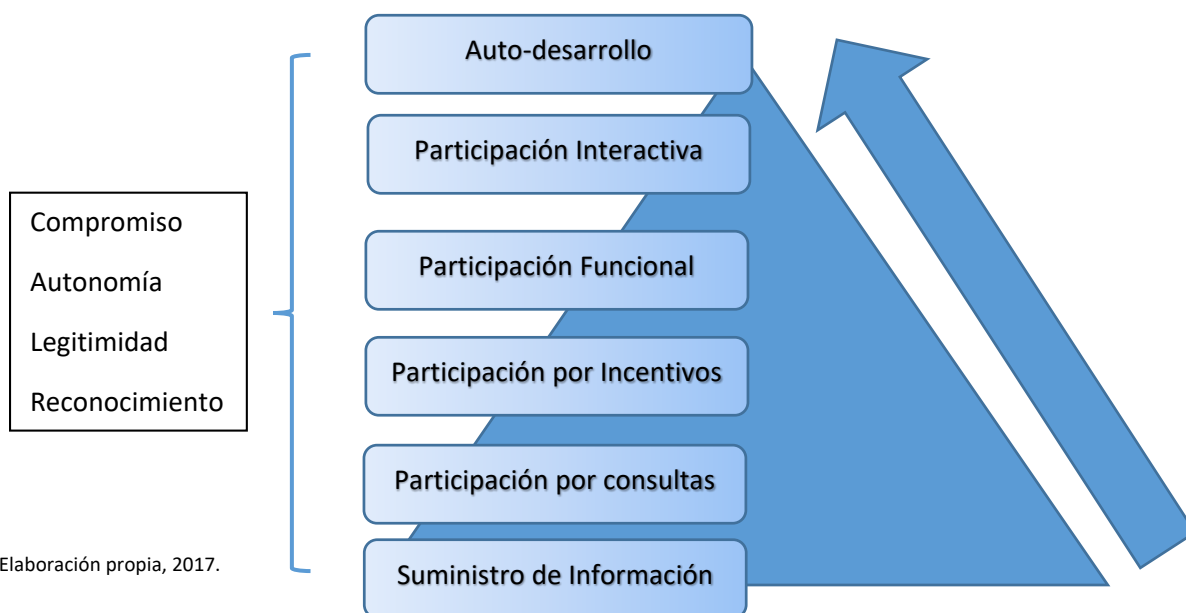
Compromiso

Autonomía

Legitimidad

Reconocimiento

Auto-desarrollo

Participación Interactiva

Participación Funcional

Participación por Incentivos

Participación por consultas

Suministro de Información

Elaboración propia, 2017.